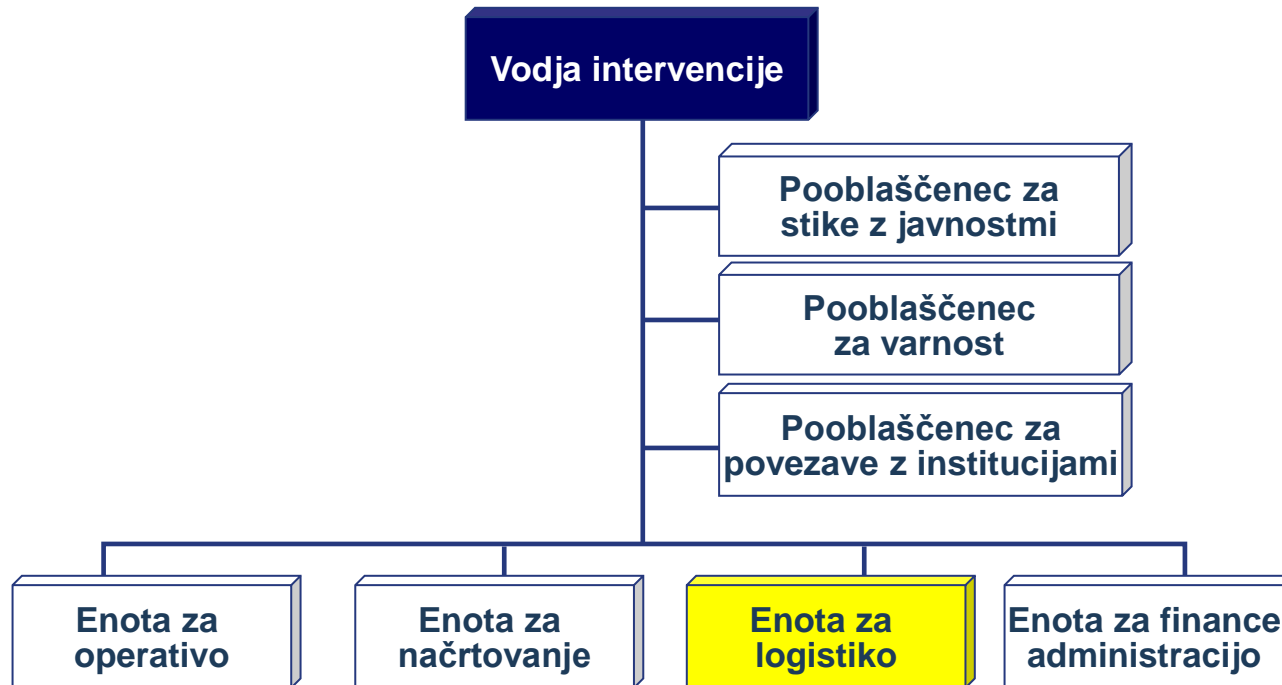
Vodja intervencije

Pooblaščenec za stike z javnostmi

Pooblaščenec za varnost

Pooblaščenec za povezave z institucijami

Enota za operativo

Enota za načrtovanje

Enota za logistiko

Enota za finance administracijo